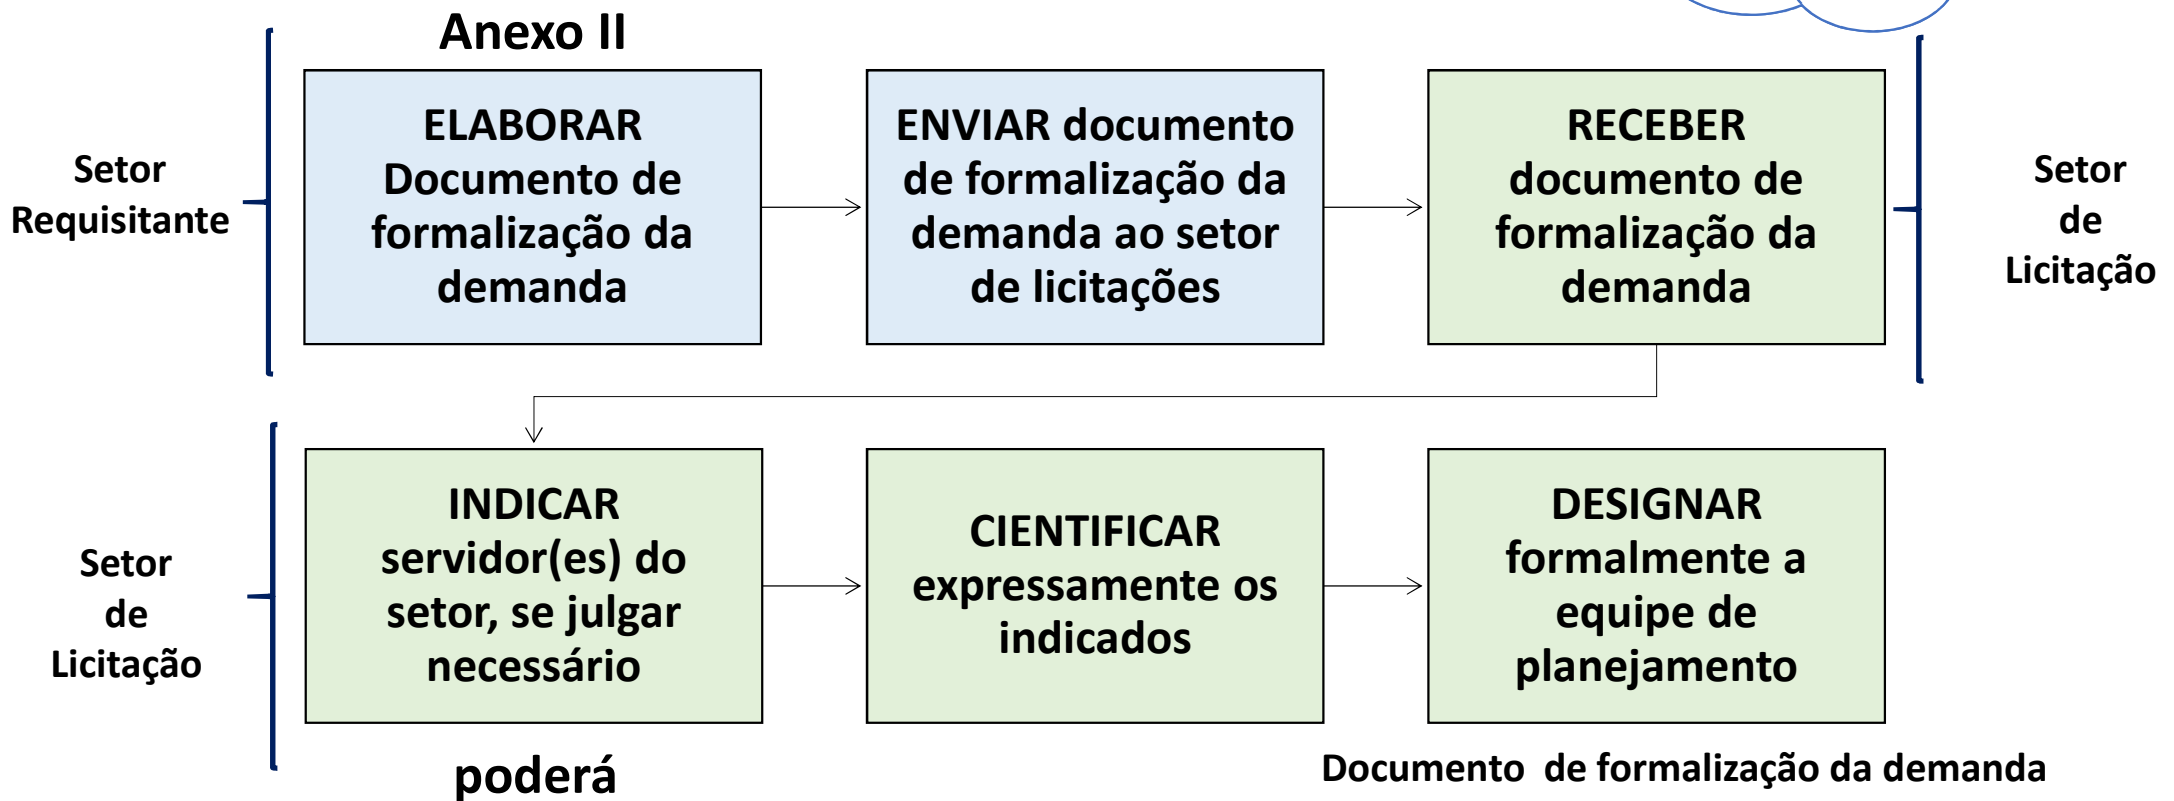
Anexo II

Setor Requisitante

ELABORAR Documento de formalização da demanda

ENVIAR documento de formalização da demanda ao setor de licitações

RECEBER documento de formalização da demanda

Setor de Licitação

Setor de Licitação

INDICAR servidor(es) do setor, se julgar necessário

CIENTIFICAR expressamente os indicados

DESIGNAR formalmente a equipe de planejamento

poderá

Documento de formalização da demanda